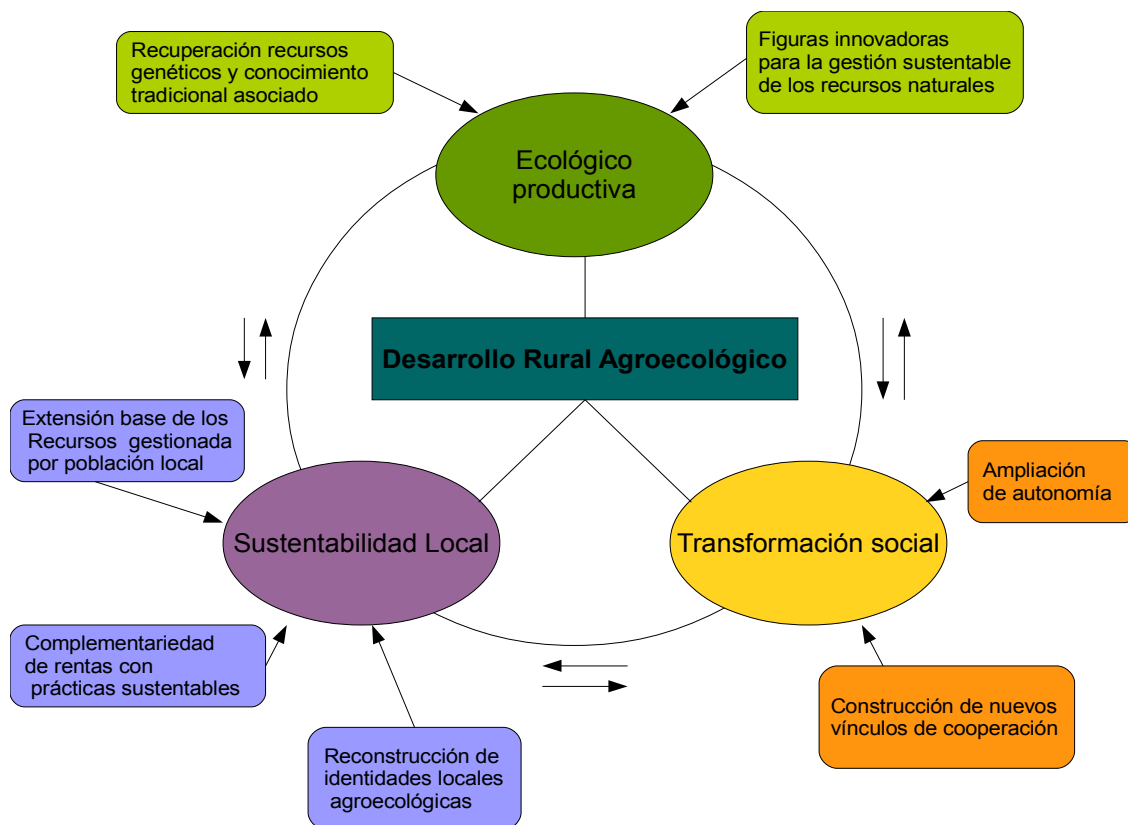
Recuperación recursos genéticos y conocimiento tradicional asociado

Figuras innovadoras para la gestión sustentable de los recursos naturales

Ecológico productiva

Desarrollo Rural Agroecológico

Extensión base de los Recursos gestionada por población local

Ampliación de autonomía

Sustentabilidad Local

Transformación social

Complementariedad de rentas con prácticas sustentables

Reconstrucción de identidades locales agroecológicas

Construcción de nuevos vínculos de cooperación